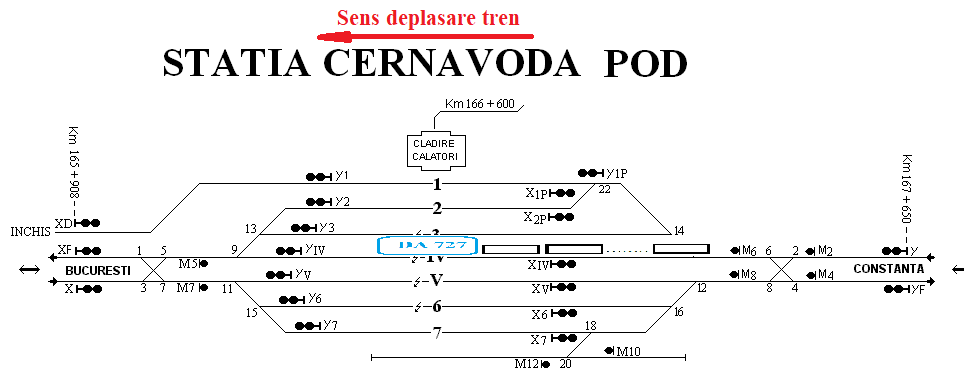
Sens deplasare tren

STATIA CERNAVODA POD

Km 166 + 600

CLADIRE CALATORI

Km 165 + 908

Km 167 + 650

INCHIS

XD

Y1

Y1P

1

X1P

22

Y2

2

X2P

13

Y3

3

14

XF

1

5

9

YIV

DA 727

M6

6

2

M2

Y

BUCURESTI

M5

IV

XIV

M8

8

4

M4

CONSTANTA

YV

V

XV

X

3

7

M7

11

12

YF

Y6

6

15

X6

16

Y7

7

X7

18

M10

M12

20